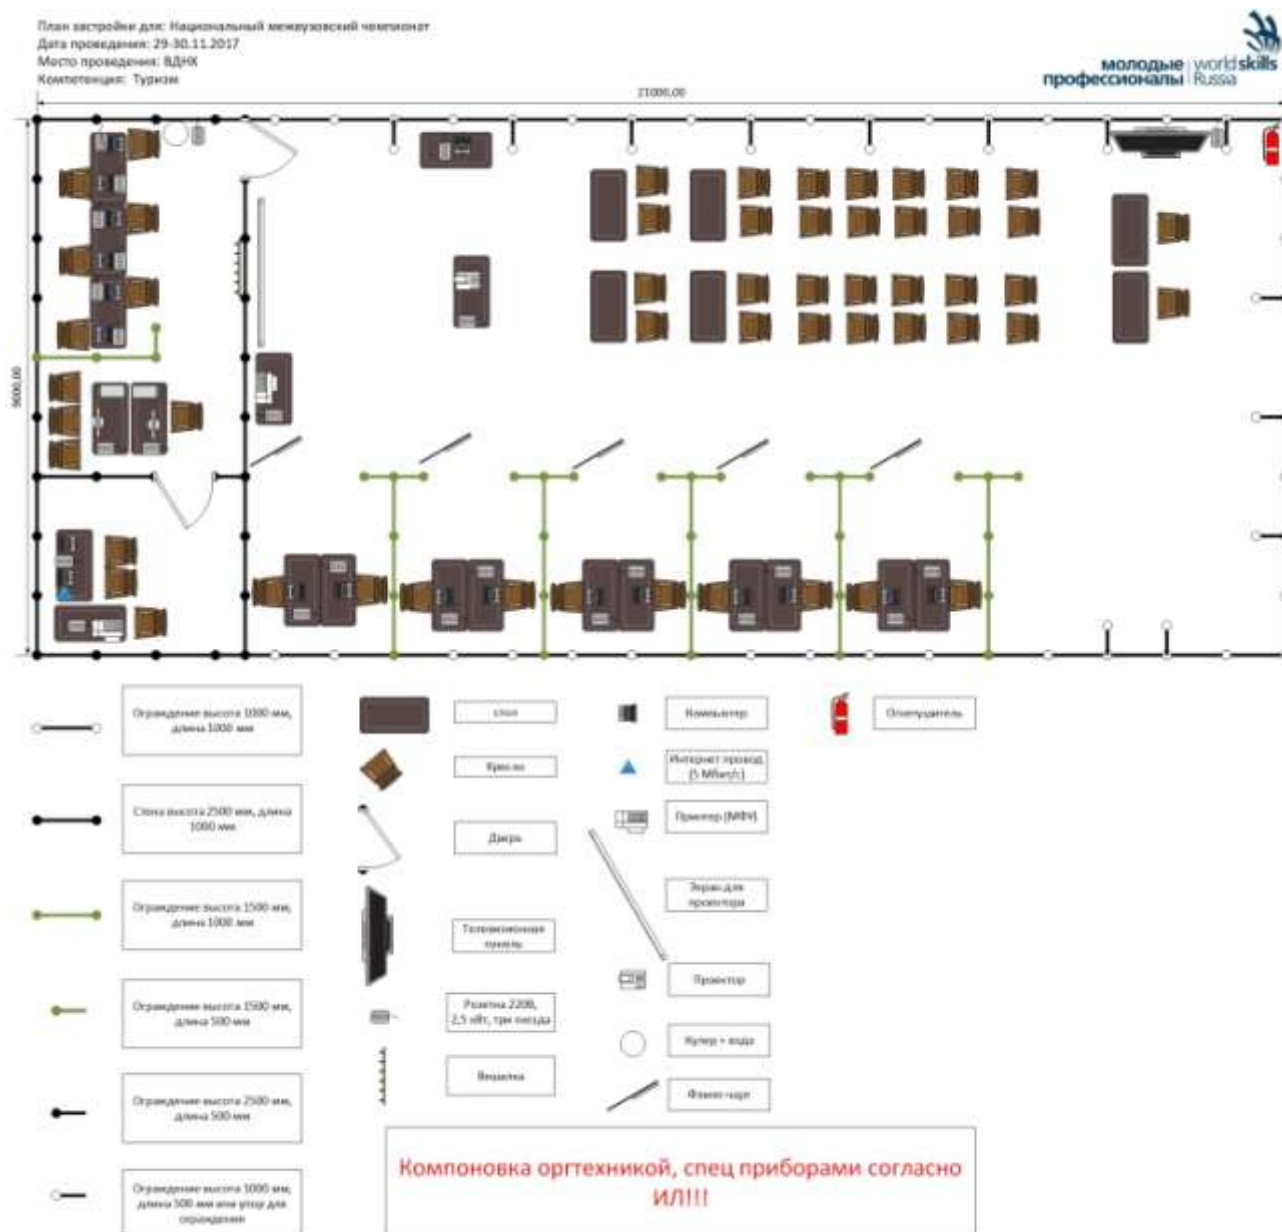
План застройки для: Национальный межвузовский чемпионат
Дата проведения: 29-30.11.2017
Место проведения: ВДНХ
Компетенция: Туризм

молодые профессионалы | worldskills Russia

21000,00

9000,00

Ограждение высота 1000 мм, длина 1000 мм

Стена высота 2500 мм, длина 1000 мм

Ограждение высота 1500 мм, длина 1000 мм

Ограждение высота 1500 мм, длина 500 мм

Ограждение высота 2500 мм, длина 500 мм

Ограждение высота 1000 мм, длина 500 мм или угол для ограждения

стол

Кресло

Дверь

Телевизионная панель

Розетка 220В, 2,5 кВт, три гнезда

Вешалка

Компьютер

Интернет провод (5 Мбит/с)

Принтер (МФУ)

Экран для проектора

Проектор

Кулер + вода

Флипчарт

Огнетушитель

Компоновка оргтехникой, спец приборами согласно ИЛ!!!